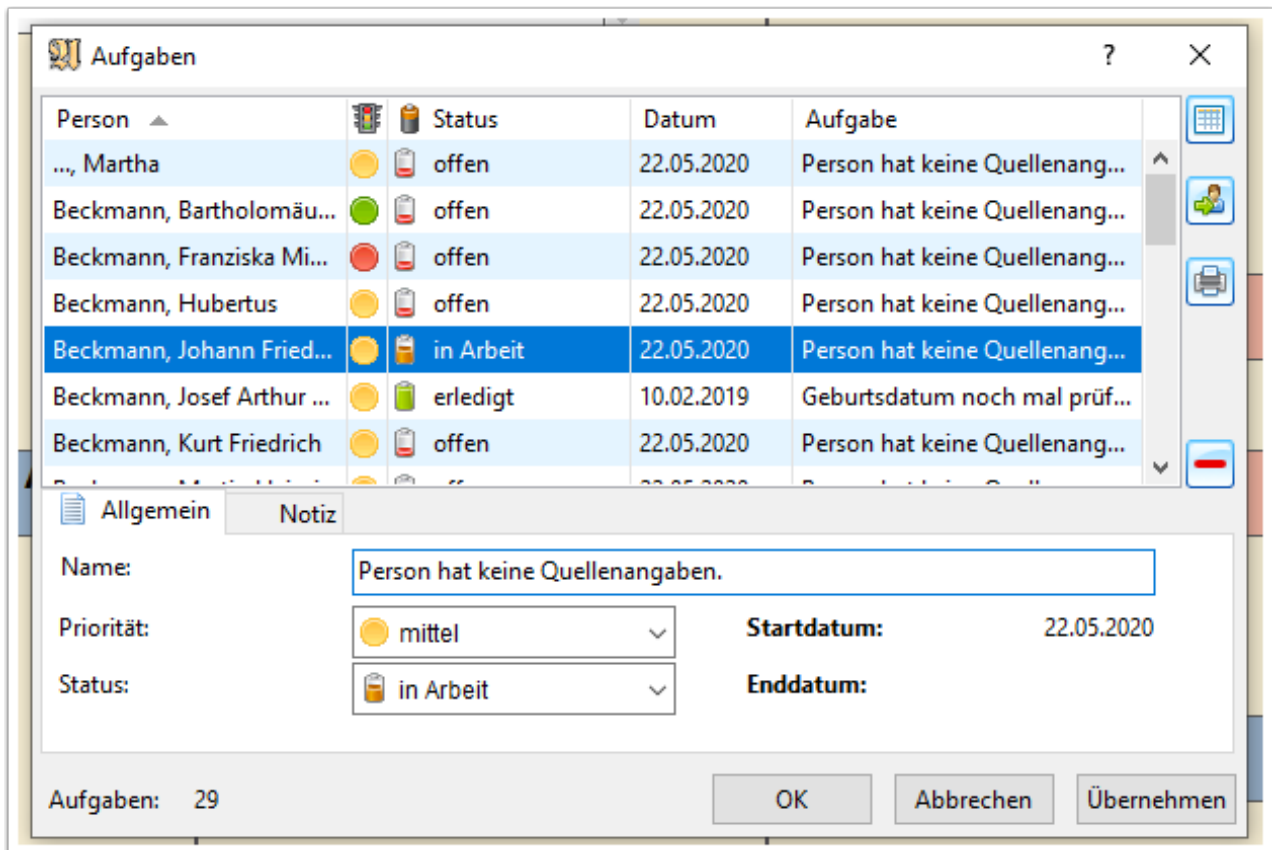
Aufgaben

?

| Person | | | Status | Datum | Aufgabe |
|---|---|---|---|---|---|
| ..., Martha | | | offen | 22.05.2020 | Person hat keine Quellenang... |
| Beckmann, Bartholomäu... | | | offen | 22.05.2020 | Person hat keine Quellenang... |
| Beckmann, Franziska Mi... | | | offen | 22.05.2020 | Person hat keine Quellenang... |
| Beckmann, Hubertus | | | offen | 22.05.2020 | Person hat keine Quellenang... |
| Beckmann, Johann Fried... | | | in Arbeit | 22.05.2020 | Person hat keine Quellenang... |
| Beckmann, Josef Arthur ... | | | erledigt | 10.02.2019 | Geburtsdatum noch mal prüf... |
| Beckmann, Kurt Friedrich | | | offen | 22.05.2020 | Person hat keine Quellenang... |
| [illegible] | | | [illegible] | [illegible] | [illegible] |

Allgemein
Notiz

Name: Person hat keine Quellenangaben.

Priorität: mittel
Startdatum: 22.05.2020

Status: in Arbeit
Enddatum:

Aufgaben: 29

OK
Abbrechen
Übernehmen